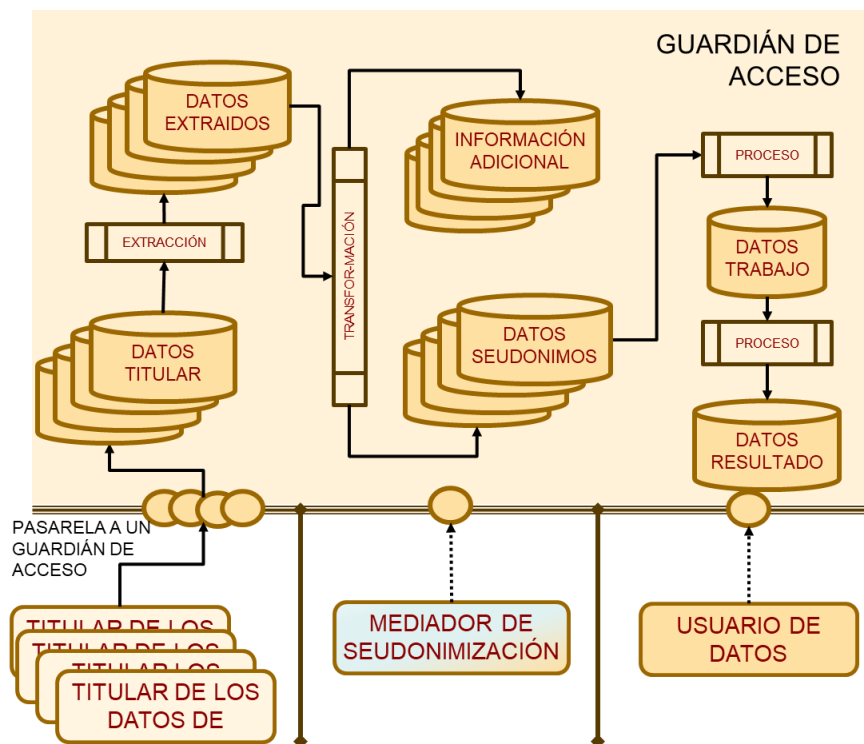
GUARDIÁN DE ACCESO

DATOS EXTRAIDOS

EXTRACCIÓN

DATOS TITULAR

TRANSFOR-MACIÓN

INFORMACIÓN ADICIONAL

DATOS SEUDONIMOS

PROCESO

DATOS TRABAJO

PROCESO

DATOS RESULTADO

PASARELA A UN GUARDIÁN DE ACCESO

TITULAR DE LOS
TITULAR DE LOS
TITULAR LOS
TITULAR DE LOS DATOS DE

MEDIADOR DE SEUDONIMIZACIÓN

USUARIO DE DATOS